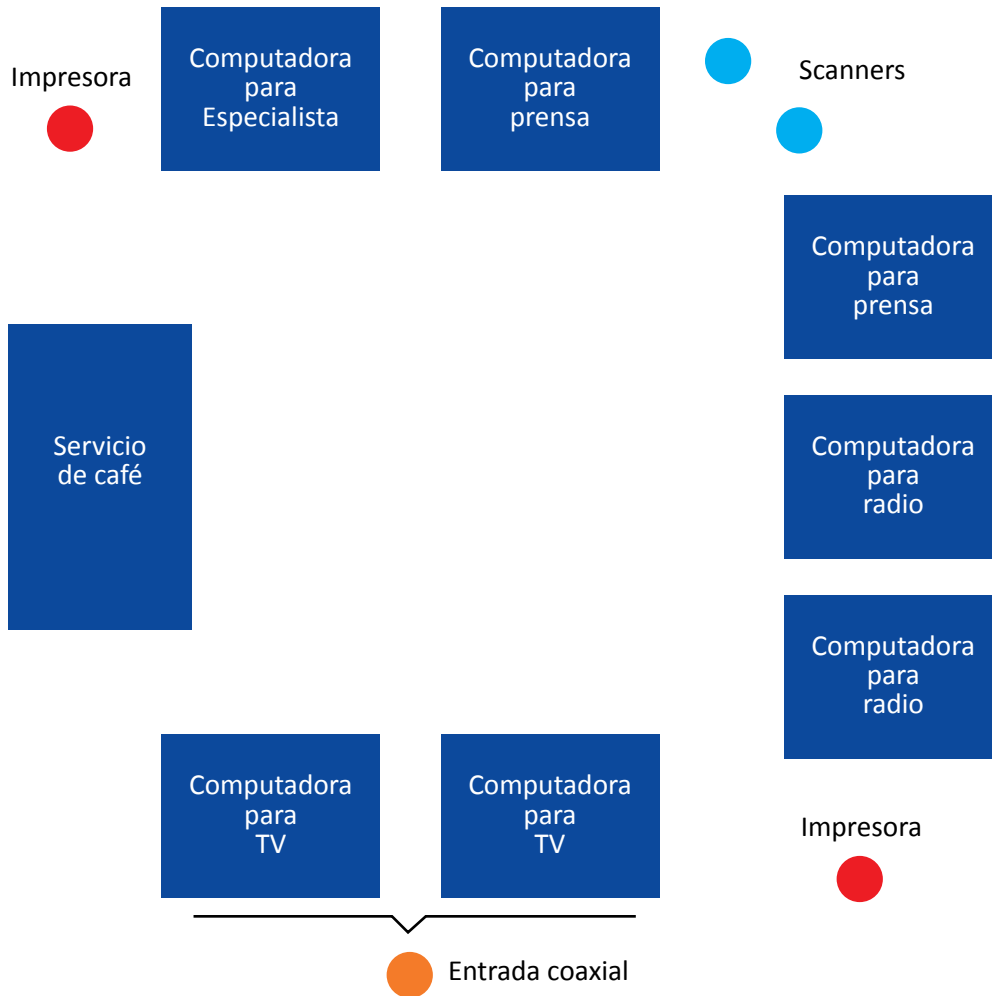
Impresora

Computadora para Especialista

Computadora para prensa

Scanners

Computadora para prensa

Servicio de café

Computadora para radio

Computadora para radio

Computadora para TV

Computadora para TV

Impresora

Entrada coaxial